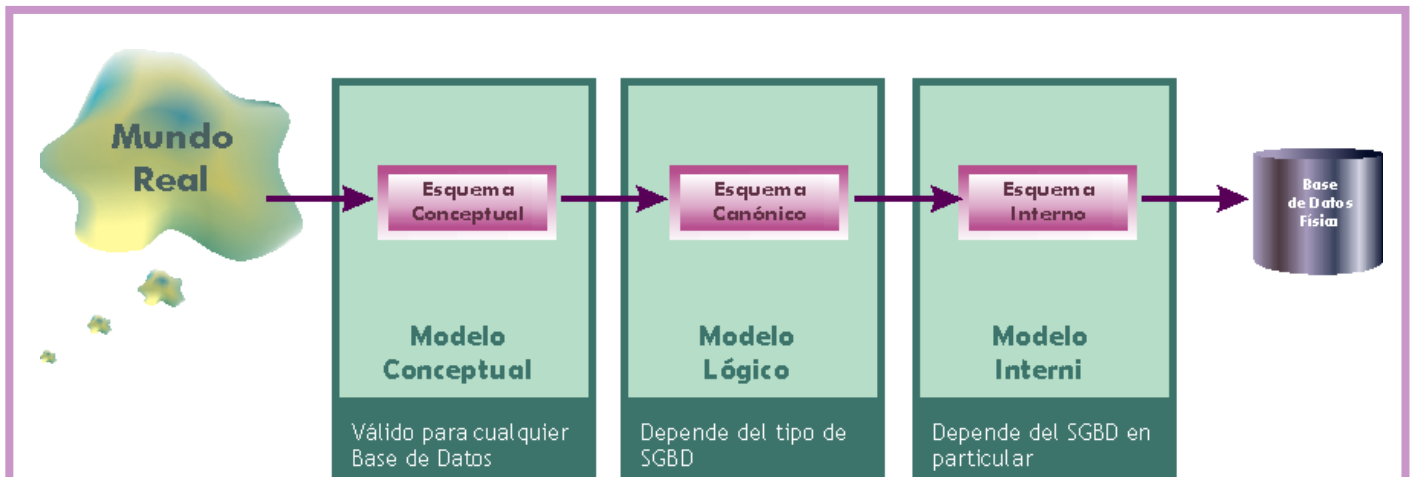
Mundo Real

Esquema Conceptual

Modelo Conceptual

Válido para cualquier Base de Datos

Esquema Canónico

Modelo Lógico

Depende del tipo de SGBD

Esquema Interno

Modelo Interni

Depende del SGBD en particular

Base de Datos Física